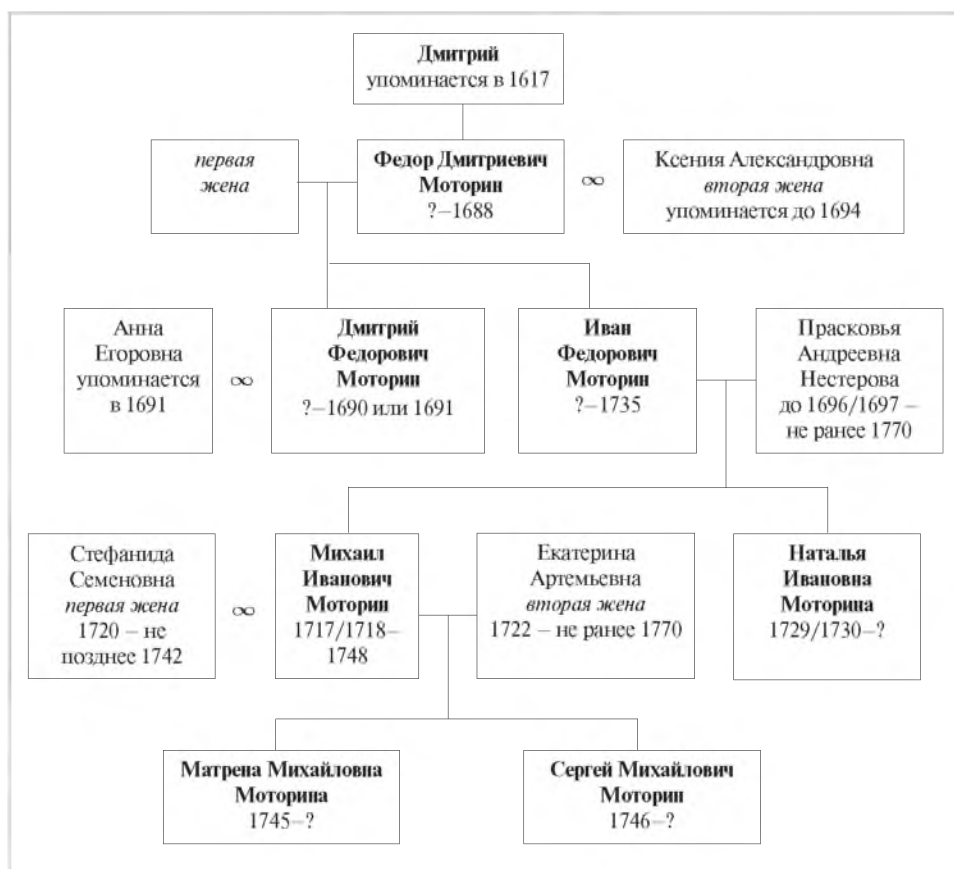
Дмитрий
упоминается в 1617

первая
жена

Федор Дмитриевич
Моторин
?–1688

∞

Ксения Александровна
вторая жена
упоминается до 1694

Анна
Егоровна
упоминается
в 1691

∞

Дмитрий
Федорович
Моторин
?–1690 или 1691

Иван
Федорович
Моторин
?–1735

Прасковья
Андреевна
Нестерова
до 1696/1697 –
не ранее 1770

Стефанида
Семеновна
первая жена
1720 – не
позднее 1742

∞

Михаил
Иванович
Моторин
1717/1718–
1748

Екатерина
Артемьевна
вторая жена
1722 – не ранее 1770

Наталья
Ивановна
Моторина
1729/1730–?

Матрена Михайловна
Моторина
1745–?

Сергей Михайлович
Моторин
1746–?